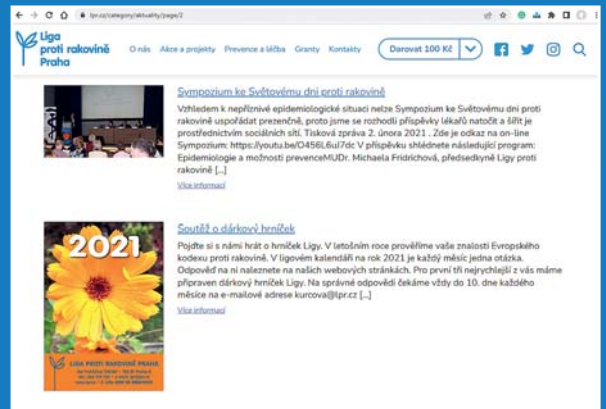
lpr.cz/category/aktuality/page/2

Liga proti rakovině Praha

O nás Akce a projekty Prevence a léčba Granty Kontakty Darovat 100 Kč

Sympozium ke Světovému dni proti rakovině

Vzhledem k nepříznivé epidemiologické situaci nelze Sympozium ke Světovému dni proti rakovině uspořádat prezenčně, proto jsme se rozhodli příspěvky lékařů natočit a šířit je prostřednictvím sociálních sítí. Tisková zpráva 2. února 2021 . Zde je odkaz na on-line Symposium: https://youtu.be/O456L6uI7dc V příspěvku shlédnete následující program: Epidemiologie a možnosti prevenceMUDr. Michaela Fridrichová, předsedkyně Ligy proti rakovině [...]

Více informací

Soutěž o dárkový hrníček

2021

LIGA PROTI RAKOVINĚ PRAHA

Pojďte si s námi hrát o hrníček Ligy. V letošním roce prověříme vaše znalosti Evropského kodexu proti rakovině. V ligovém kalendáři na rok 2021 je každý měsíc jedna otázka. Odpověď na ni naleznete na našich webových stránkách. Pro první tři nejrychlejší z vás máme připraven dárkový hrníček Ligy. Na správné odpovědi čekáme vždy do 10. dne každého měsíce na e-mailové adrese kurcova@lpr.cz [...]

Více informací